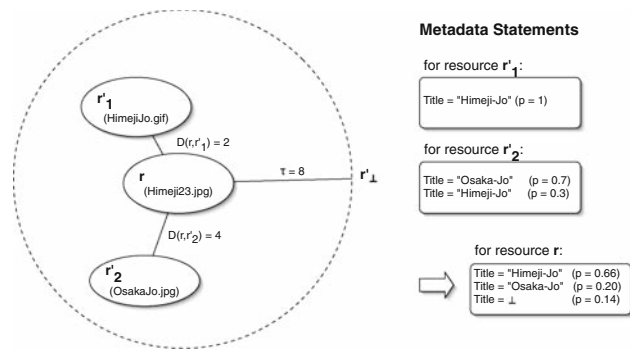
$r'_1$
(HimejiJo.gif)

$D(r,r'_1) = 2$

r
(Himeji23.jpg)

$\tau = 8$

$r'_\perp$

$D(r,r'_2) = 4$

$r'_2$
(OsakaJo.jpg)

**Metadata Statements**

for resource $r'_1$:

Title = "Himeji-Jo" (p = 1)

for resource $r'_2$:

Title = "Osaka-Jo" (p = 0.7)
Title = "Himeji-Jo" (p = 0.3)

for resource r:

Title = "Himeji-Jo" (p = 0.66)
Title = "Osaka-Jo" (p = 0.20)
Title = $\perp$ (p = 0.14)